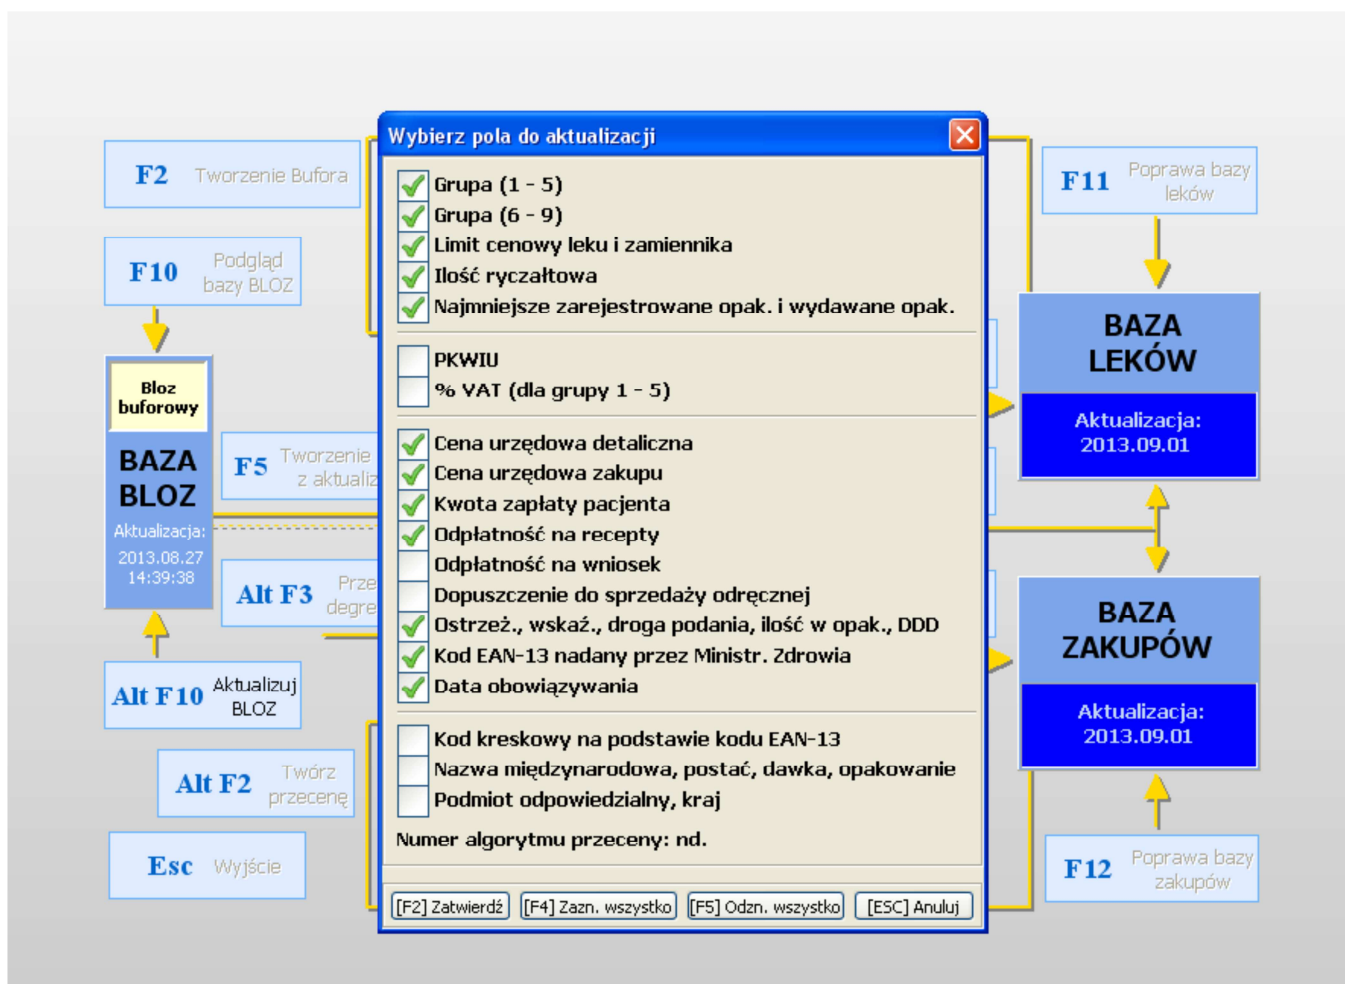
F2 Tworzenie Bufora

F10 Podgląd bazy BLOZ

Bloz buforowy

BAZA BLOZ

Aktualizacja: 2013.08.27 14:39:38

F5 Tworzenie z aktualiz

Alt F3 Prze degre

Alt F10 Aktualizuj BLOZ

Alt F2 Twórz przecenę

Esc Wyjście

Wybierz pola do aktualizacji

Grupa (1 - 5)
Grupa (6 - 9)
Limit cenowy leku i zamiennika
Ilość ryczałtowa
Najmniejsze zarejestrowane opak. i wydawane opak.

PKWIU
% VAT (dla grupy 1 - 5)

Cena urzędowa detaliczna
Cena urzędowa zakupu
Kwota zapłaty pacjenta
Odpłatność na recepty
Odpłatność na wniosek
Dopuszczenie do sprzedaży odręcznej
Ostrzeż., wskaź., droga podania, ilość w opak., DDD
Kod EAN-13 nadany przez Ministr. Zdrowia
Data obowiązywania

Kod kreskowy na podstawie kodu EAN-13
Nazwa międzynarodowa, postać, dawka, opakowanie
Podmiot odpowiedzialny, kraj

Numer algorytmu przeceny: nd.

[F2] Zatwierdź [F4] Zazn. wszystko [F5] Odzn. wszystko [ESC] Anuluj

F11 Poprawa bazy leków

BAZA LEKÓW

Aktualizacja: 2013.09.01

BAZA ZAKUPÓW

Aktualizacja: 2013.09.01

F12 Poprawa bazy zakupów